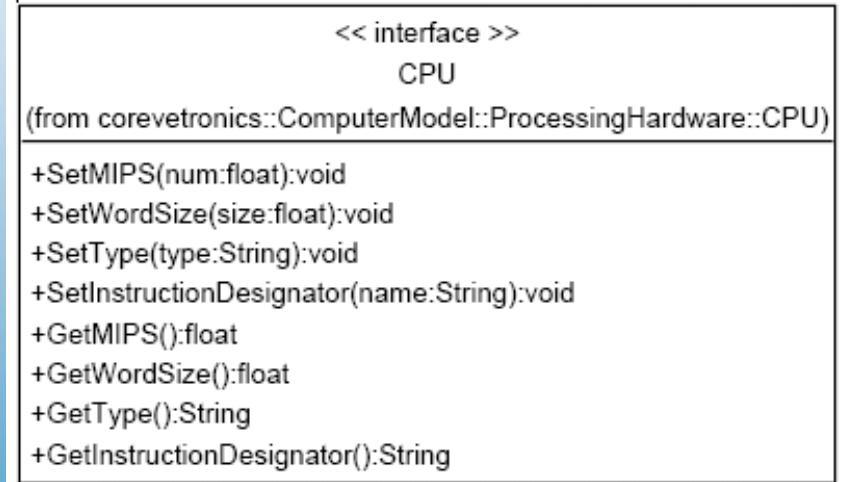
<< interface >>
CPU
(from corevetronics::ComputerModel::ProcessingHardware::CPU)

+SetMIPS(num:float):void
+SetWordSize(size:float):void
+SetType(type:String):void
+SetInstructionDesignator(name:String):void
+GetMIPS():float
+GetWordSize():float
+GetType():String
+GetInstructionDesignator():String